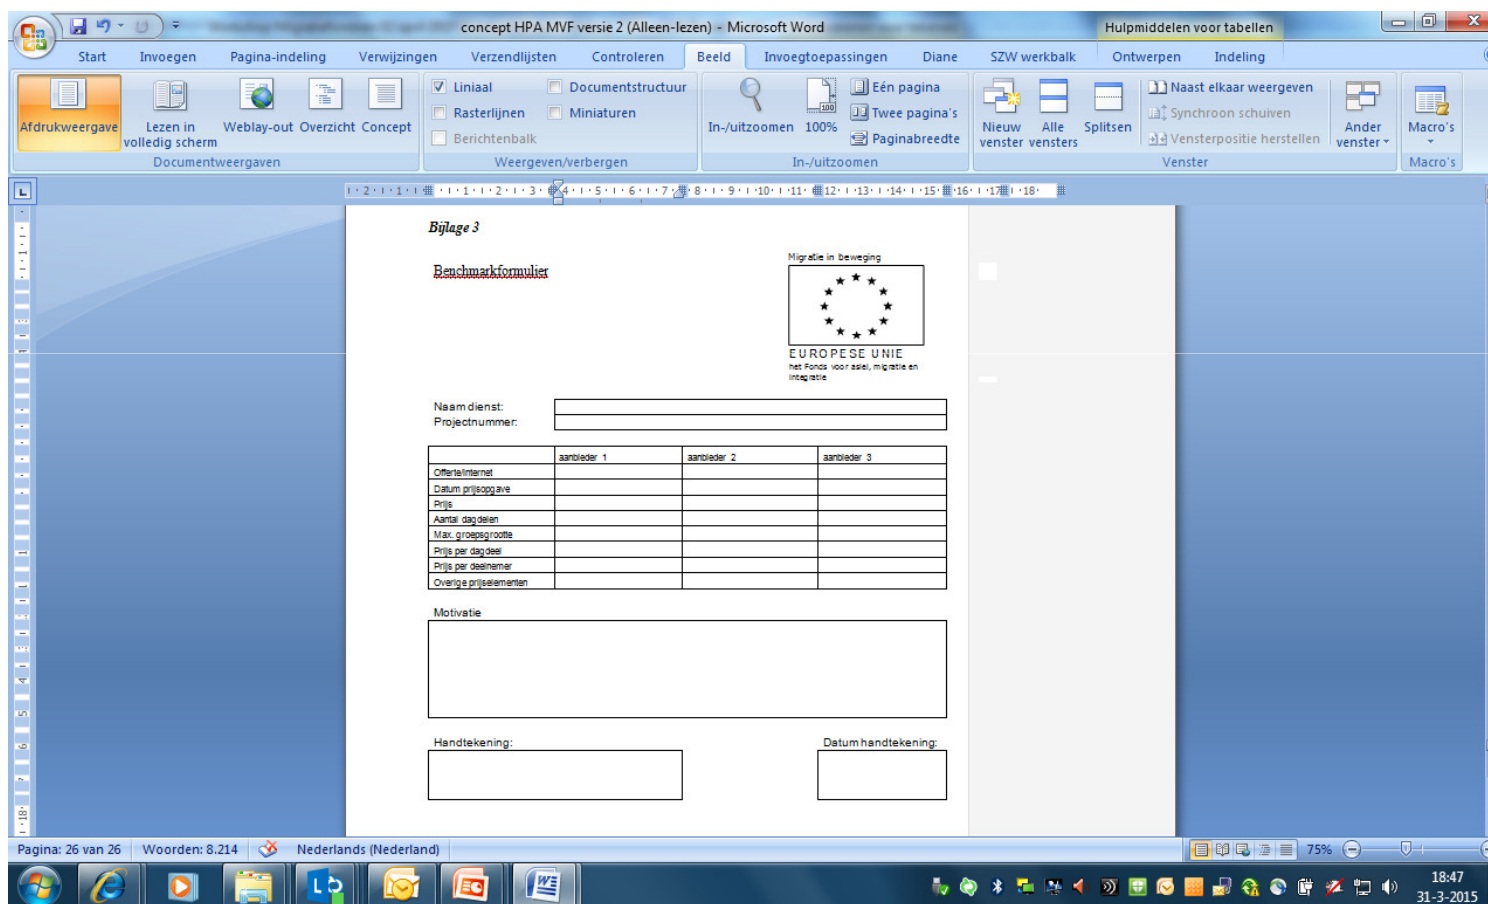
concept HPA MVF versie 2 (Alleen-lezen) - Microsoft Word
Hulpmiddelen voor tabellen

Start Invoegen Pagina-indeling Verwijzingen Verzendlijsten Controleren Beeld Invoegtoepassingen Diane SZW werkbalk Ontwerpen Indeling

Afdrukweergave Lezen in volledig scherm Weblay-out Overzicht Concept
Documentweergaven
Liniaal Documentstructuur Rasterlijnen Miniaturen Berichtenbalk
Weergeven/verbergen
In-/uitzoomen 100% Eén pagina Twee pagina's Paginabreedte
In-/uitzoomen
Nieuw venster Alle vensters Splitsen Naast elkaar weergeven Synchroon schuiven Vensterpositie herstellen Ander venster
Venster
Macro's
Macro's

Bijlage 3

Benchmarkformulier

Migratie in beweging

EUROPESE UNIE
het Fonds voor asiel, migratie en integratie

Naam dienst:
Projectnummer:

| | aanbieder 1 | aanbieder 2 | aanbieder 3 |
|---|---|---|---|
| Offerte/internet | | | |
| Datum prijsopgave | | | |
| Prijs | | | |
| Aantal dagdelen | | | |
| Max. groepsgrootte | | | |
| Prijs per dagdeel | | | |
| Prijs per deelnemer | | | |
| Overige prijselementen | | | |

Motivatie

Handtekening:

Datum handtekening:

Pagina: 26 van 26 Woorden: 8.214 Nederlands (Nederland) 75%

18:47
31-3-2015